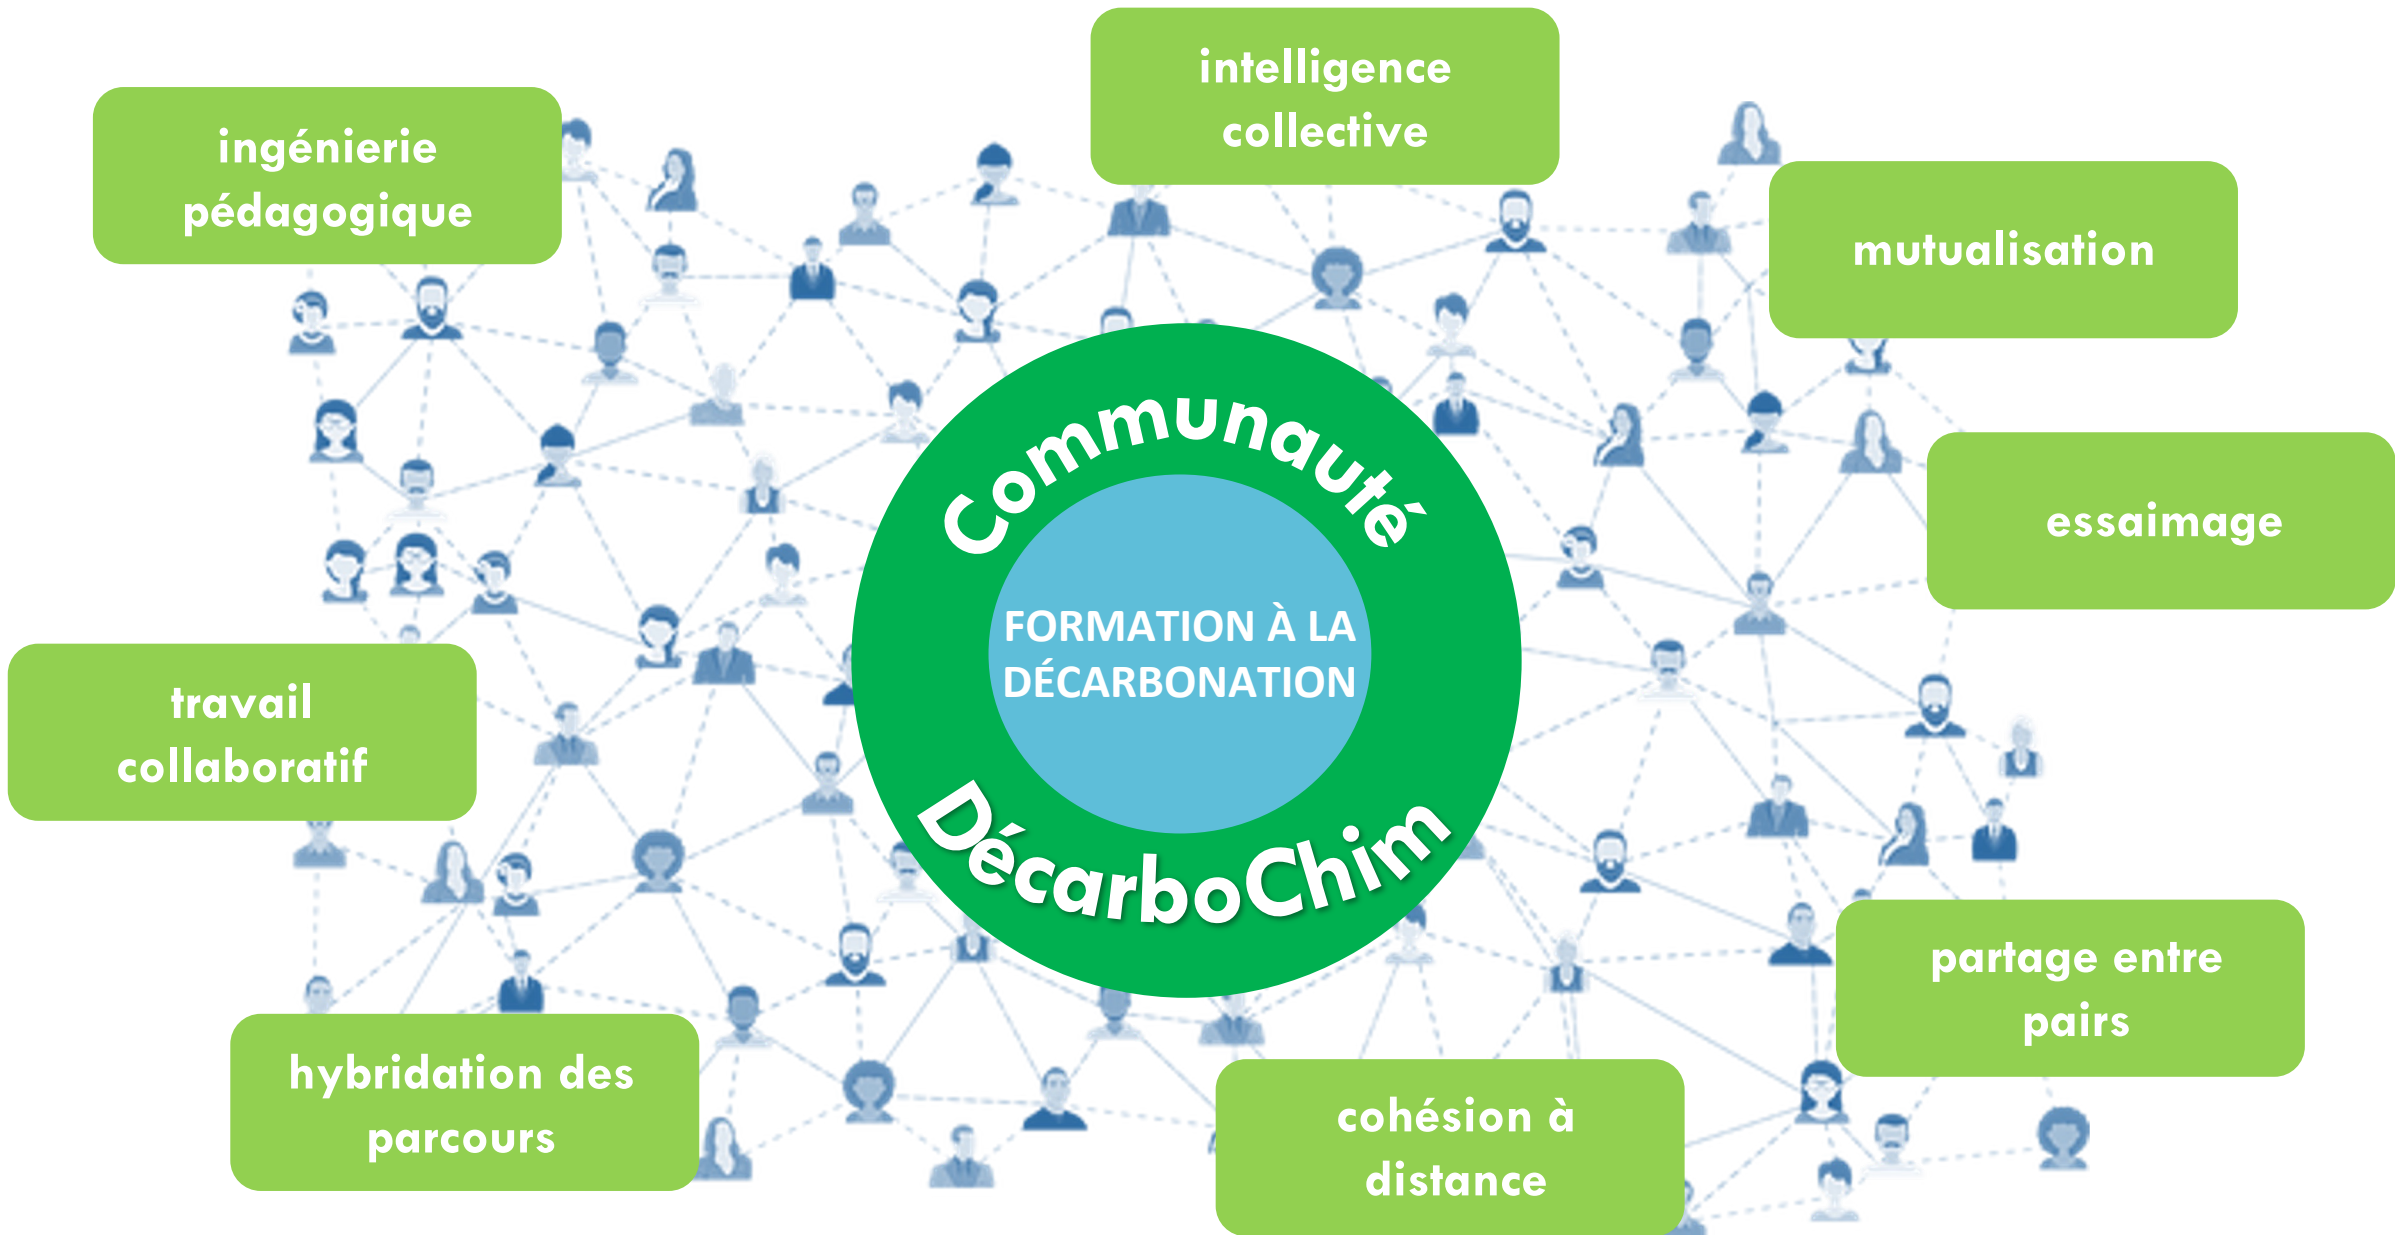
ingénierie pédagogique

intelligence collective

mutualisation

essaimage

travail collaboratif

Communauté

FORMATION À LA DÉCARBONATION

DécarboChim

partage entre pairs

hybridation des parcours

cohésion à distance